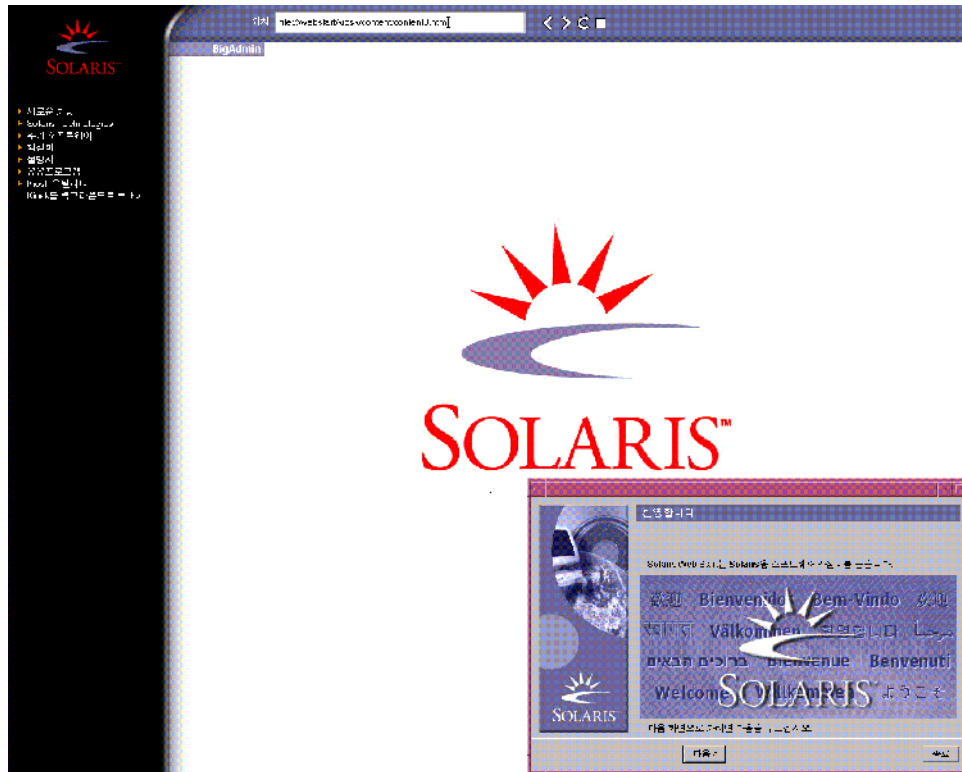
SOLARIS™

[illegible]
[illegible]
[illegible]
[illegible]
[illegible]
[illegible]
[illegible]
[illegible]

위치 http://webstart/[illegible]/content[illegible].htm

BigAdmin

SOLARIS™

환영합니다

Solaris Web Start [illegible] Solaris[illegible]

欢迎 Bienvenido Bem-Vindo 歡迎
Välkommen 환영합니다
ברוכים הבאים Bienvenue Benvenuti
Welcome Willkommen ようこそ

SOLARIS

SOLARIS

다음 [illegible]

다음 >

취소